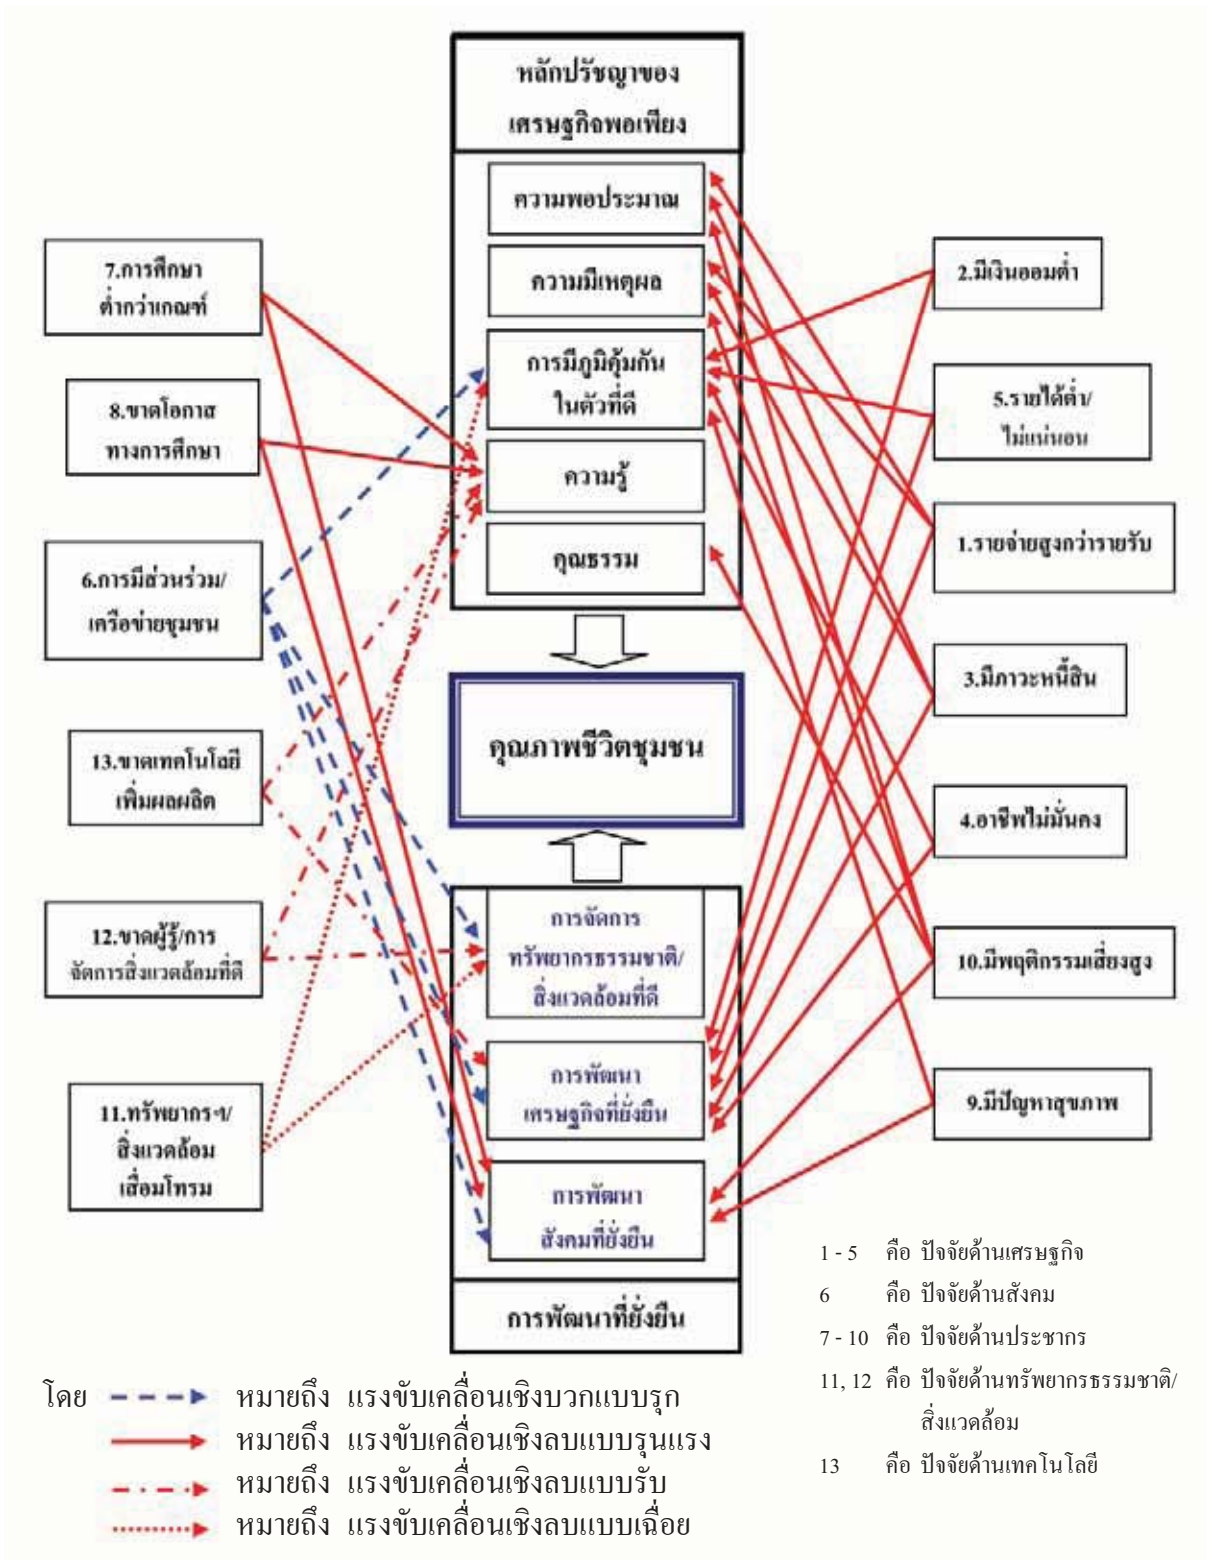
หลักปรัชญาของเศรษฐกิจพอเพียง

ความพอประมาณ

ความมีเหตุผล

การมีภูมิคุ้มกันในตัวที่ดี

ความรู้

คุณธรรม

คุณภาพชีวิตชุมชน

การจัดการทรัพยากรธรรมชาติ/สิ่งแวดล้อมที่ดี

การพัฒนาเศรษฐกิจที่ยั่งยืน

การพัฒนาสังคมที่ยั่งยืน

การพัฒนาที่ยั่งยืน

7.การศึกษาต่ำกว่าเกณฑ์

8.ขาดโอกาสทางการศึกษา

6.การมีส่วนร่วม/เครือข่ายชุมชน

13.ขาดเทคโนโลยีเพิ่มผลผลิต

12.ขาดผู้รู้/การจัดการสิ่งแวดล้อมที่ดี

11.ทรัพยากรฯ/สิ่งแวดล้อมเสื่อมโทรม

2.มีเงินออมต่ำ

5.รายได้ต่ำ/ไม่แน่นอน

1.รายจ่ายสูงกว่ารายรับ

3.มีภาวะหนี้สิน

4.อาชีพไม่มั่นคง

10.มีพฤติกรรมเสี่ยงสูง

9.มีปัญหาสุขภาพ

1 - 5 คือ ปัจจัยด้านเศรษฐกิจ
6 คือ ปัจจัยด้านสังคม
7 - 10 คือ ปัจจัยด้านประชากร
11, 12 คือ ปัจจัยด้านทรัพยากรธรรมชาติ/สิ่งแวดล้อม
13 คือ ปัจจัยด้านเทคโนโลยี

โดย หมายถึง แรงขับเคลื่อนเชิงบวกแบบรุก
หมายถึง แรงขับเคลื่อนเชิงลบแบบรุนแรง
หมายถึง แรงขับเคลื่อนเชิงลบแบบรับ
หมายถึง แรงขับเคลื่อนเชิงลบแบบเฉื่อย